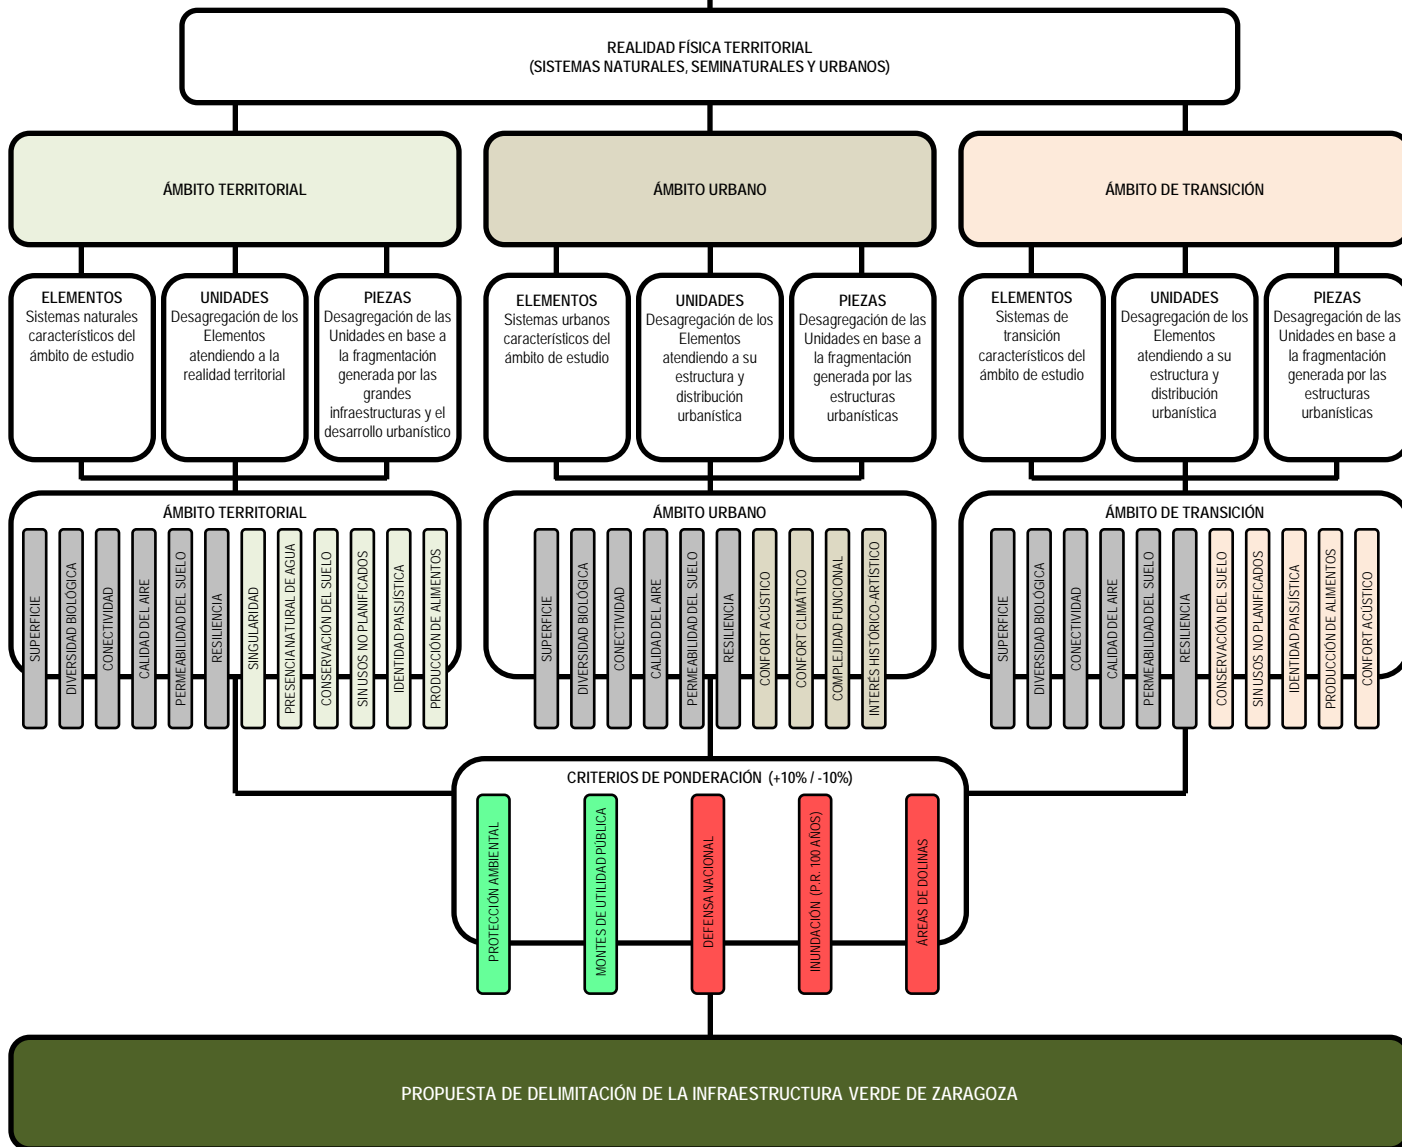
REALIDAD FÍSICA TERRITORIAL
(SISTEMAS NATURALES, SEMINATURALES Y URBANOS)

ÁMBITO TERRITORIAL

ÁMBITO URBANO

ÁMBITO DE TRANSICIÓN

ELEMENTOS
Sistemas naturales característicos del ámbito de estudio

UNIDADES
Desagregación de los Elementos atendiendo a la realidad territorial

PIEZAS
Desagregación de las Unidades en base a la fragmentación generada por las grandes infraestructuras y el desarrollo urbanístico

ELEMENTOS
Sistemas urbanos característicos del ámbito de estudio

UNIDADES
Desagregación de los Elementos atendiendo a su estructura y distribución urbanística

PIEZAS
Desagregación de las Unidades en base a la fragmentación generada por las estructuras urbanísticas

ELEMENTOS
Sistemas de transición característicos del ámbito de estudio

UNIDADES
Desagregación de los Elementos atendiendo a su estructura y distribución urbanística

PIEZAS
Desagregación de las Unidades en base a la fragmentación generada por las estructuras urbanísticas

ÁMBITO TERRITORIAL
SUPERFICIE
DIVERSIDAD BIOLÓGICA
CONECTIVIDAD
CALIDAD DEL AIRE
PERMEABILIDAD DEL SUELO
RESILIENCIA
SINGULARIDAD
PRESENCIA NATURAL DE AGUA
CONSERVACIÓN DEL SUELO
SIN USOS NO PLANIFICADOS
IDENTIDAD PAISAJÍSTICA
PRODUCCIÓN DE ALIMENTOS

ÁMBITO URBANO
SUPERFICIE
DIVERSIDAD BIOLÓGICA
CONECTIVIDAD
CALIDAD DEL AIRE
PERMEABILIDAD DEL SUELO
RESILIENCIA
CONFORT ACÚSTICO
CONFORT CLIMÁTICO
COMPLEJIDAD FUNCIONAL
INTERÉS HISTÓRICO-ARTÍSTICO

ÁMBITO DE TRANSICIÓN
SUPERFICIE
DIVERSIDAD BIOLÓGICA
CONECTIVIDAD
CALIDAD DEL AIRE
PERMEABILIDAD DEL SUELO
RESILIENCIA
CONSERVACIÓN DEL SUELO
SIN USOS NO PLANIFICADOS
IDENTIDAD PAISAJÍSTICA
PRODUCCIÓN DE ALIMENTOS
CONFORT ACÚSTICO

CRITERIOS DE PONDERACIÓN (+10% / -10%)
PROTECCIÓN AMBIENTAL
MONTES DE UTILIDAD PÚBLICA
DEFENSA NACIONAL
INUNDACIÓN (P.R. 100 AÑOS)
ÁREAS DE DOLINAS

PROPUESTA DE DELIMITACIÓN DE LA INFRAESTRUCTURA VERDE DE ZARAGOZA